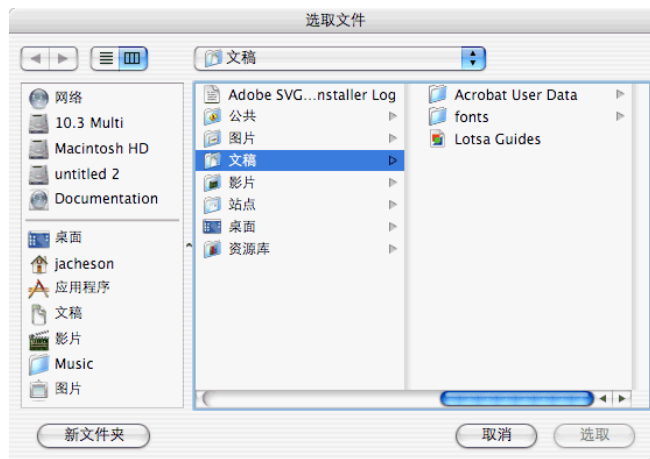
选取文件

文稿

网络
10.3 Multi
Macintosh HD
untitled 2
Documentation

桌面
jacheson
应用程序
文稿
影片
Music
图片

Adobe SVG...nstaller Log
公共
图片
文稿
影片
站点
桌面
资源库

Acrobat User Data
fonts
Lotsa Guides

新文件夹
取消
选取